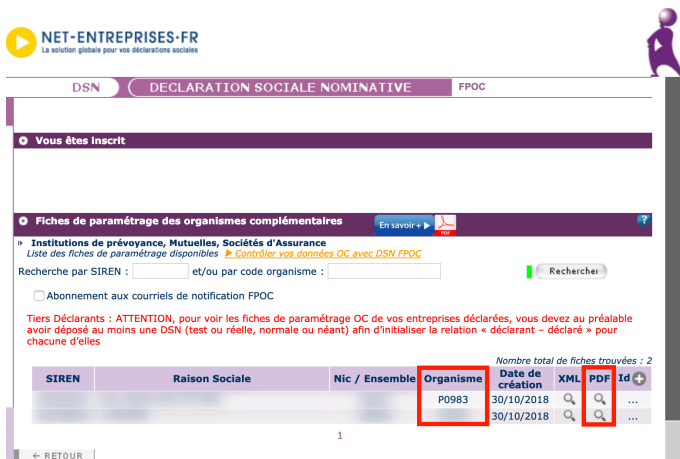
NET-ENTREPRISES.FR
La solution globale pour vos déclarations sociales

DSN DECLARATION SOCIALE NOMINATIVE FPOC

Vous êtes inscrit

Fiches de paramétrage des organismes complémentaires En savoir + PDF ?

» Institutions de prévoyance, Mutuelles, Sociétés d'Assurance
Liste des fiches de paramétrage disponibles ▶ Contrôler vos données OC avec DSN FPOC

Recherche par SIREN : et/ou par code organisme : Rechercher

Abonnement aux courriels de notification FPOC

Tiers Déclarants : ATTENTION, pour voir les fiches de paramétrage OC de vos entreprises déclarées, vous devez au préalable avoir déposé au moins une DSN (test ou réelle, normale ou néant) afin d'initialiser la relation « déclarant – déclaré » pour chacune d'elles

Nombre total de fiches trouvées : 2

| SIREN | Raison Sociale | Nic / Ensemble | Organisme | Date de création | XML | PDF | Id |
|---|---|---|---|---|---|---|---|
| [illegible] | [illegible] | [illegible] | P0983 | 30/10/2018 | | | ... |
| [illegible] | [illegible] | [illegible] | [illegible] | 30/10/2018 | | | ... |

1

← RETOUR